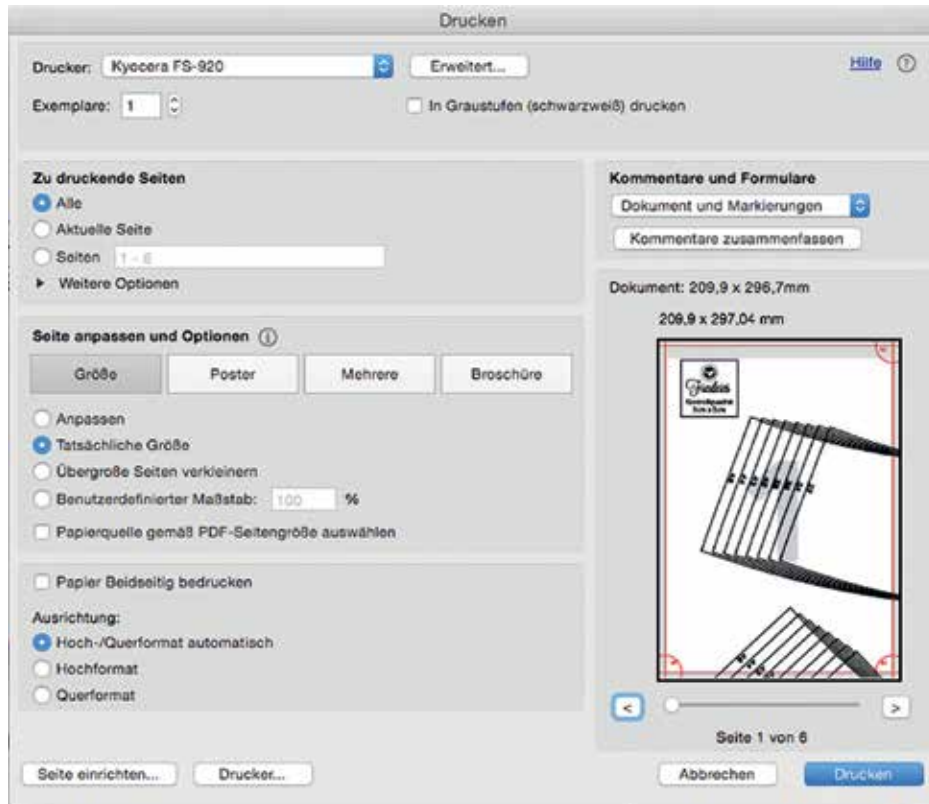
Drucken

Drucker: Kyocera FS-920
Erweitert...
Hilfe
Exemplare: 1
In Graustufen (schwarzweiß) drucken

Zu druckende Seiten
Alle
Aktuelle Seite
Seiten 1 - 6
Weitere Optionen

Seite anpassen und Optionen
Größe
Poster
Mehrere
Broschüre
Anpassen
Tatsächliche Größe
Übergroße Seiten verkleinern
Benutzerdefinierter Maßstab: 100 %
Papierquelle gemäß PDF-Seitengröße auswählen

Papier Beidseitig bedrucken
Ausrichtung:
Hoch-/Querformat automatisch
Hochformat
Querformat

Kommentare und Formulare
Dokument und Markierungen
Kommentare zusammenfassen

Dokument: 209,9 x 296,7mm
209,9 x 297,04 mm

Frakes
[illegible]

<
>
Seite 1 von 6

Seite einrichten...
Drucker...
Abbrechen
Drucken